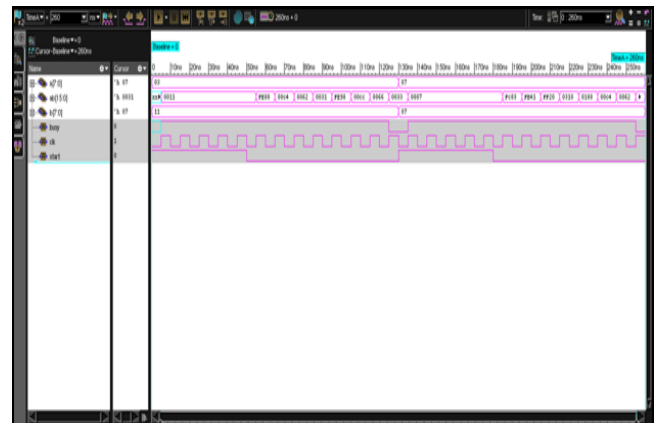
TimeA = 260 ns

260ns + 0

Time: 0 : 260ns

Baseline = 0
Cursor-Baseline = 260ns

Baseline = 0
TimeA = 260ns

| Name | Cursor |
|---|---|
| a[7:0] | 'h 07 |
| sb[15:0] | 'h 0031 |
| b[7:0] | 'h 07 |
| busy | 0 |
| clk | 1 |
| start | 0 |

0 10ns 20ns 30ns 40ns 50ns 60ns 70ns 80ns 90ns 100ns 110ns 120ns 130ns 140ns 150ns 160ns 170ns 180ns 190ns 200ns 210ns 220ns 230ns 240ns 250ns

03 07

xx 0013 FE00 0014 0062 0031 FE30 00c4 0066 0033 0007 FC03 FE41 FF20 0110 0188 00C4 0062

11 07